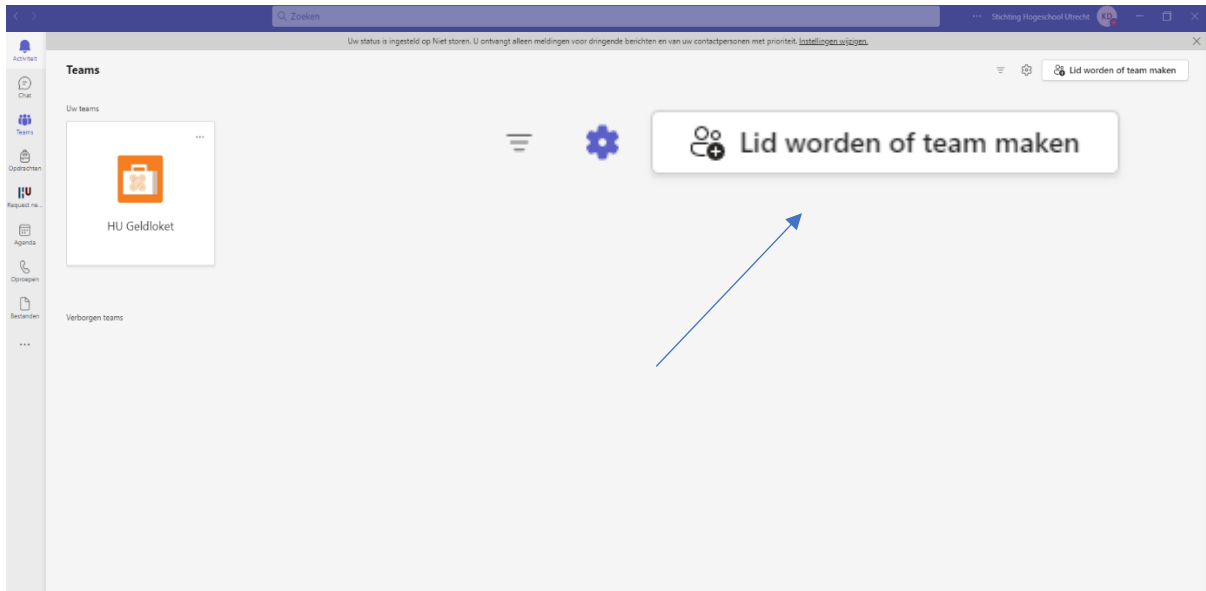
Zoeken

··· Stichting Hogeschool Utrecht

Uw status is ingesteld op Niet storen. U ontvangt alleen meldingen voor dringende berichten en van uw contactpersonen met prioriteit. Instellingen wijzigen.

Activiteit
Chat
Teams
Opdrachten
Request ne...
Agenda
Oproepen
Bestanden
...

Teams

Lid worden of team maken

Uw teams

...

HU Geldloket

Lid worden of team maken

Verborgen teams